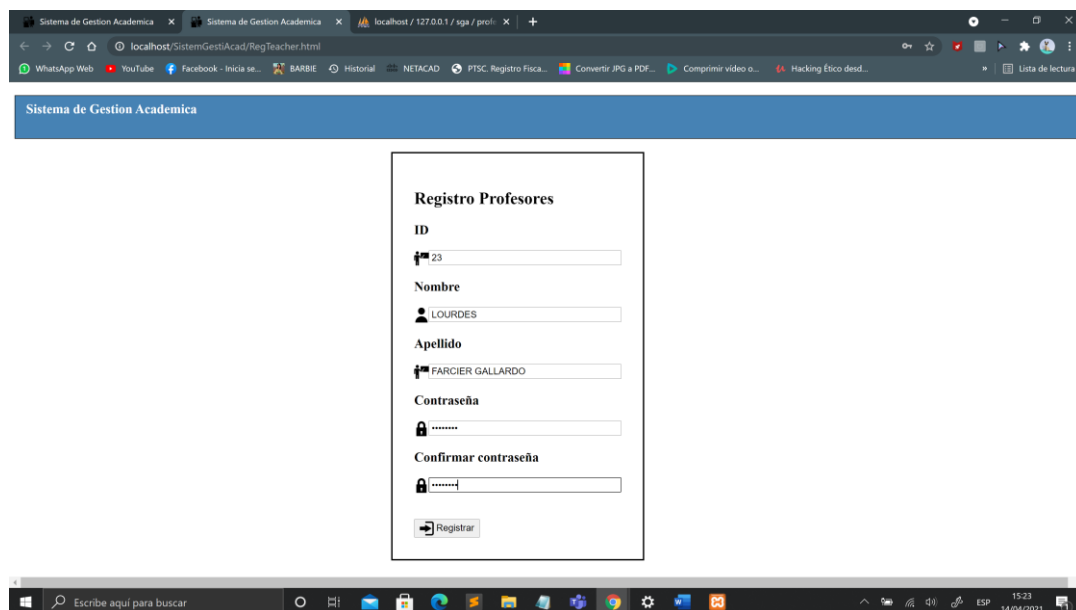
Sistema de Gestion Academica ×
Sistema de Gestion Academica ×
localhost / 127.0.0.1 / sga / profe ×
+

localhost/SistemGestiAcad/RegTeacher.html

WhatsApp Web YouTube Facebook - Inicia se... BARBIE Historial NETACAD PTSC. Registro Fisca... Convertir JPG a PDF... Comprimir vídeo o... Hacking Ético desd... » Lista de lectura

Sistema de Gestion Academica

Registro Profesores

ID

23

Nombre

LOURDES

Apellido

FARCIER GALLARDO

Contraseña

••••••••

Confirmar contraseña

••••••••

Registrar

Escribe aquí para buscar

ESP 15:23 14/04/2021